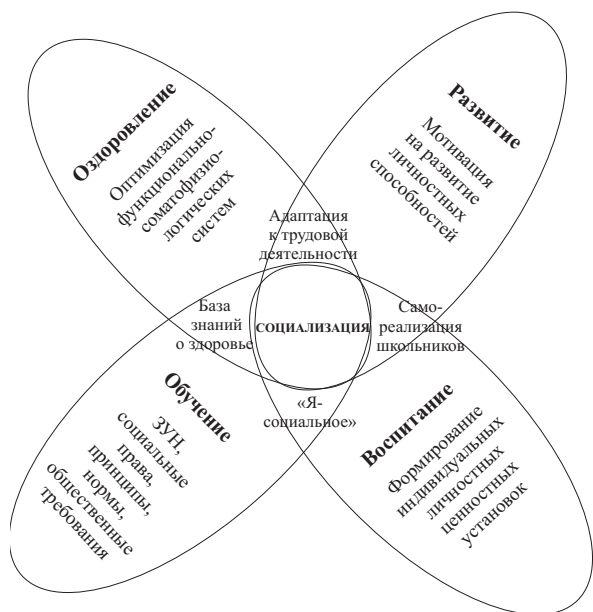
Оздоровление

Оптимизация функционально-соматофизиологических систем

Развитие

Мотивация на развитие личностных способностей

Адаптация к трудовой деятельности

База знаний о здоровье

СОЦИАЛИЗАЦИЯ

Самореализация школьников

«Я-социальное»

Обучение

ЗУН, социальные права, принципы, нормы, общественные требования

Воспитание

Формирование индивидуальных личностных ценностных установок